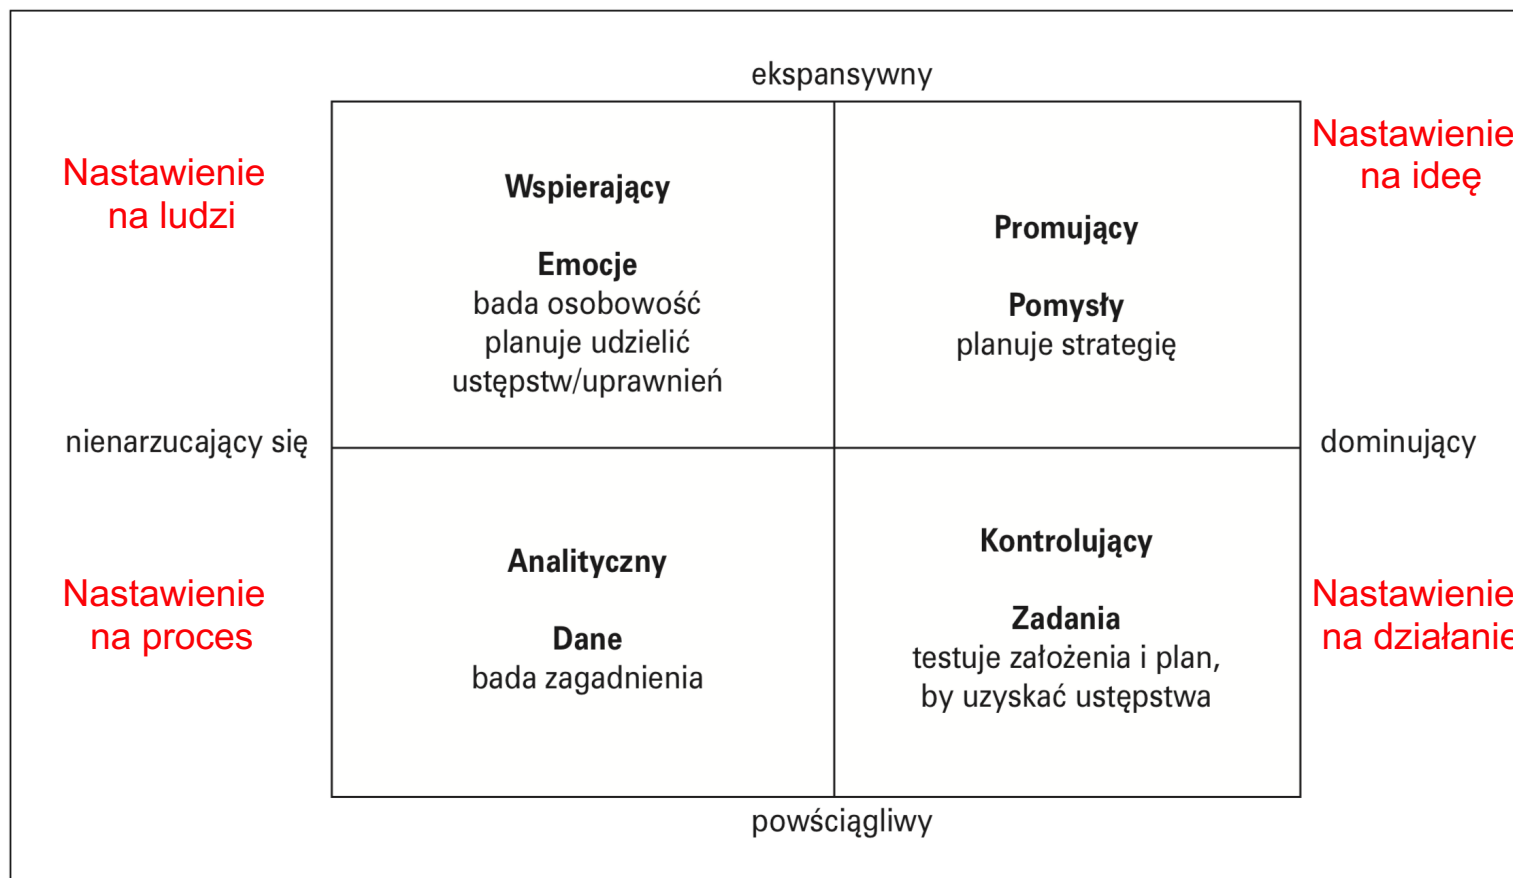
ekspansywny

Nastawienie na ludzi

Wspierający

Emocje
bada osobowość
planuje udzielić ustępstw/uprawnień

Promujący

Pomysły
planuje strategię

Nastawienie na ideę

nienarzucający się

dominujący

Nastawienie na proces

Analityczny

Dane
bada zagadnienia

Kontrolujący

Zadania
testuje założenia i plan, by uzyskać ustępstwa

Nastawienie na działanie

powściągliwy